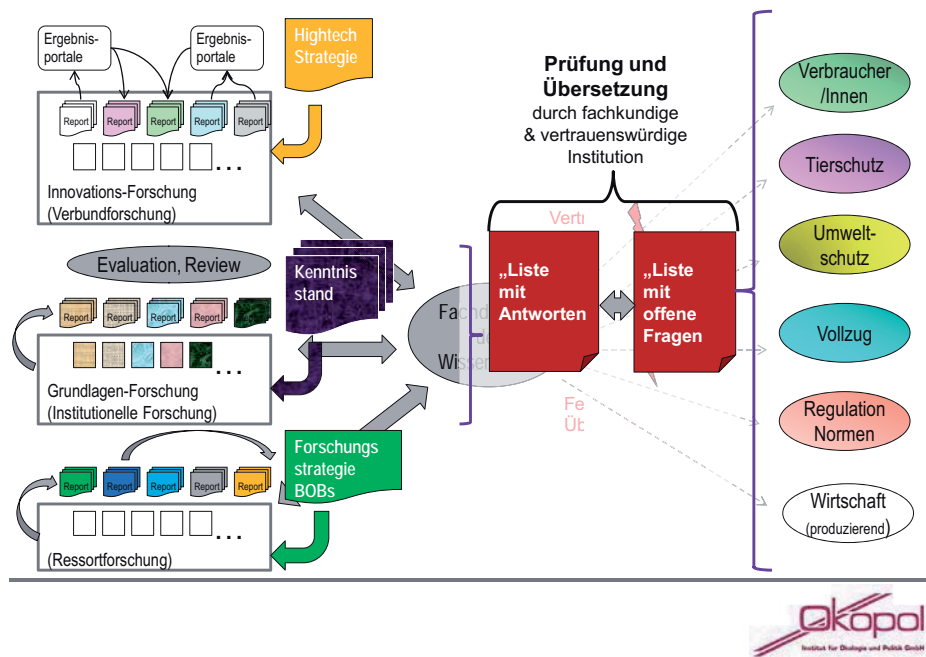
Ergebnisportale

Ergebnisportale

Hightech Strategie

Report Report Report Report Report

…

Innovations-Forschung (Verbundforschung)

Evaluation, Review

Kenntnis stand

Report Report Report Report

…

Grundlagen-Forschung (Institutionelle Forschung)

Report Report Report Report Report

…

(Ressortforschung)

Forschungs strategie BOBs

Prüfung und Übersetzung
durch fachkundige & vertrauenswürdige Institution

Fachd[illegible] Wissen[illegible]

Vert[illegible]

Fe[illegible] Üb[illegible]

„Liste mit Antworten

„Liste mit offene Fragen

Verbraucher /Innen

Tierschutz

Umweltschutz

Vollzug

Regulation Normen

Wirtschaft (produzierend)

Ökopol
Institut für Ökologie und Politik GmbH